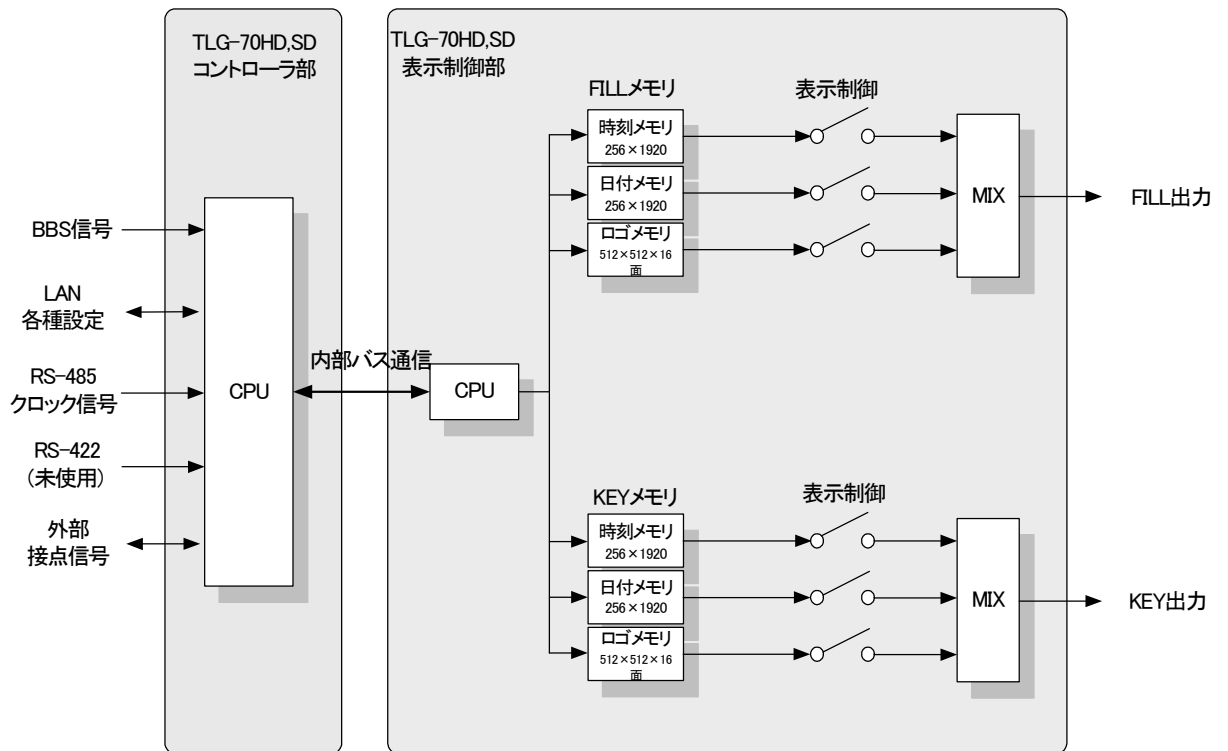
TLG-70HD,SD
コントローラ部

TLG-70HD,SD
表示制御部

FILLメモリ

表示制御

時刻メモリ
256×1920

日付メモリ
256×1920

ロゴメモリ
512×512×16面

MIX

FILL出力

BBS信号

LAN
各種設定

RS-485
クロック信号

RS-422
(未使用)

外部
接点信号

CPU

内部バス通信

CPU

KEYメモリ

表示制御

時刻メモリ
256×1920

日付メモリ
256×1920

ロゴメモリ
512×512×16面

MIX

KEY出力